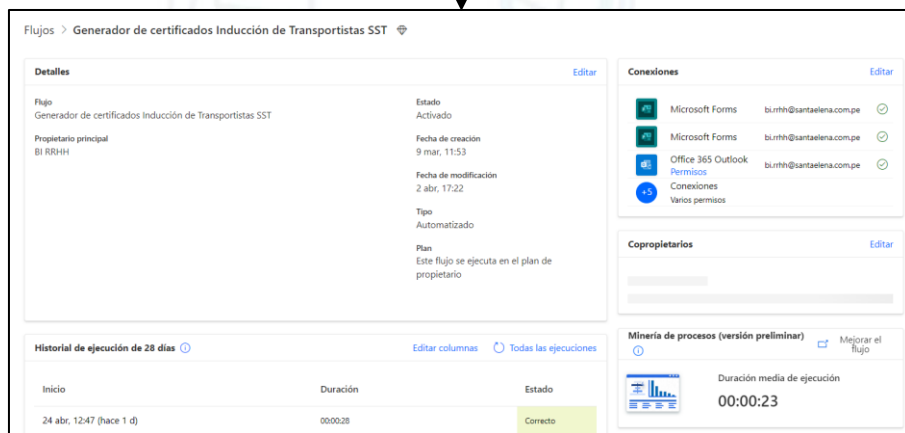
Flujos > Generador de certificados Inducción de Transportistas SST

Detalles
Editar

Flujo
Generador de certificados Inducción de Transportistas SST

Propietario principal
BI RRHH

Estado
Activado

Fecha de creación
9 mar, 11:53

Fecha de modificación
2 abr, 17:22

Tipo
Automatizado

Plan
Este flujo se ejecuta en el plan de propietario

Conexiones
Editar

Microsoft Forms bi.rrhh@santaelena.com.pe
Microsoft Forms bi.rrhh@santaelena.com.pe
Office 365 Outlook bi.rrhh@santaelena.com.pe
Permisos
+5 Conexiones
Varios permisos

Copropietarios
Editar

Historial de ejecución de 28 días
Editar columnas
Todas las ejecuciones

| Inicio | Duración | Estado |
|---|---|---|
| 24 abr, 12:47 (hace 1 d) | 00:00:28 | Correcto |

Minería de procesos (versión preliminar)
Mejorar el flujo

Duración media de ejecución
00:00:23